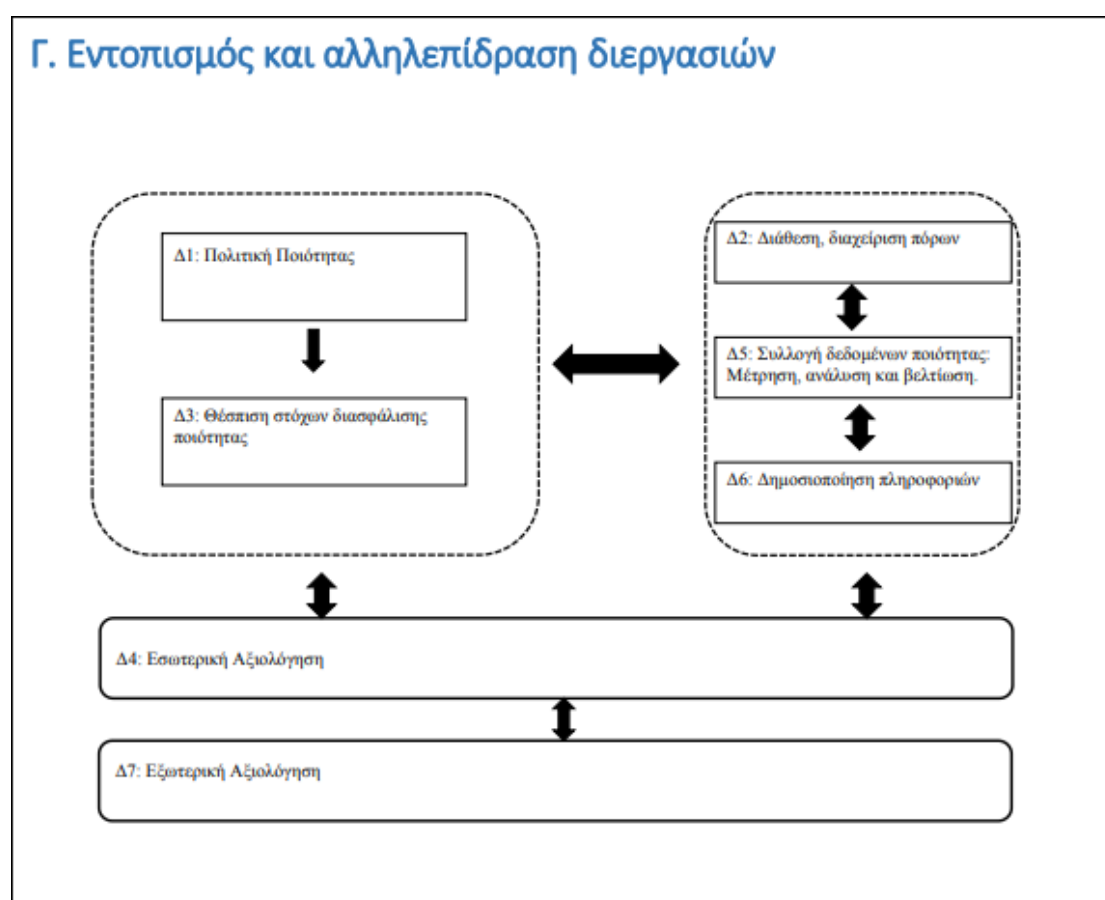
Γ. Εντοπισμός και αλληλεπίδραση διεργασιών

Δ1: Πολιτική Ποιότητας

Δ3: Θέσπιση στόχων διασφάλισης ποιότητας

Δ2: Διάθεση, διαχείριση πόρων

Δ5: Συλλογή δεδομένων ποιότητας: Μέτρηση, ανάλυση και βελτίωση.

Δ6: Δημοσιοποίηση πληροφοριών

Δ4: Εσωτερική Αξιολόγηση

Δ7: Εξωτερική Αξιολόγηση